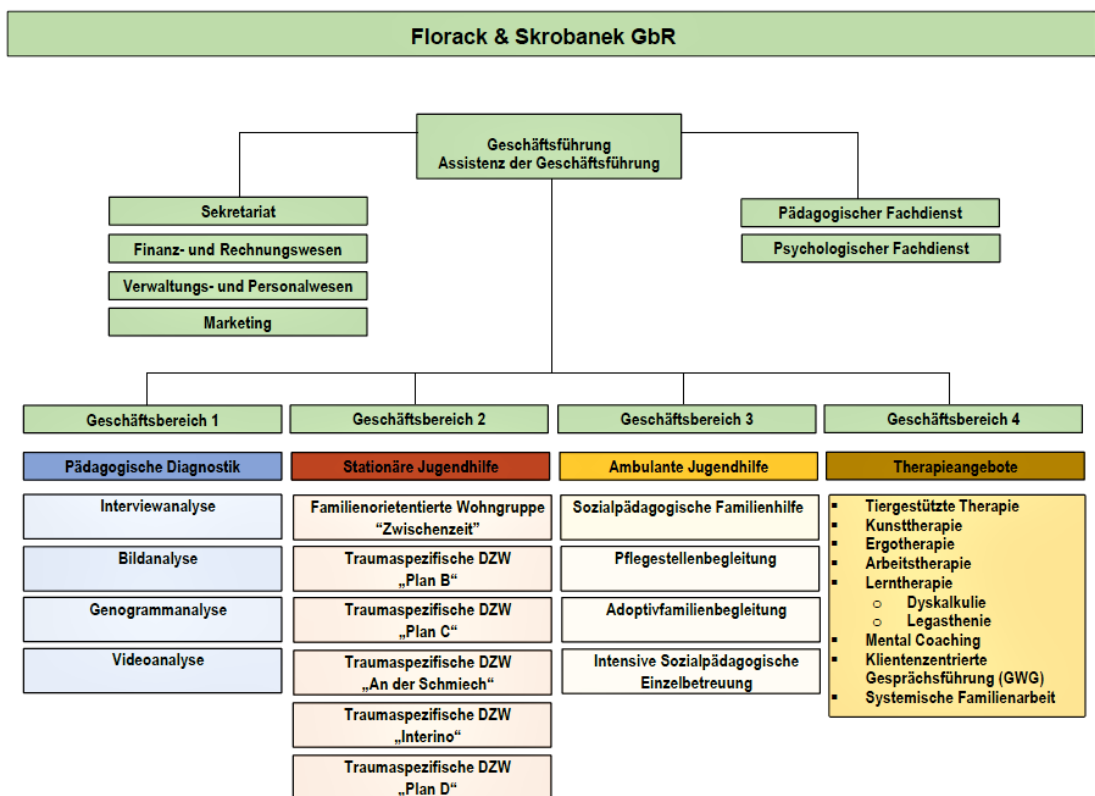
Florack & Skrobanek GbR

Geschäftsführung
Assistenz der Geschäftsführung

Sekretariat

Finanz- und Rechnungswesen

Verwaltungs- und Personalwesen

Marketing

Pädagogischer Fachdienst

Psychologischer Fachdienst

Geschäftsbereich 1

Pädagogische Diagnostik

Interviewanalyse

Bildanalyse

Genogrammanalyse

Videoanalyse

Geschäftsbereich 2

Stationäre Jugendhilfe

Familienorietentierte Wohngruppe "Zwischenzeit"

Traumaspezifische DZW „Plan B“

Traumaspezifische DZW „Plan C“

Traumaspezifische DZW „An der Schmiech“

Traumaspezifische DZW „Interino“

Traumaspezifische DZW „Plan D“

Geschäftsbereich 3

Ambulante Jugendhilfe

Sozialpädagogische Familienhilfe

Pflegestellenbegleitung

Adoptivfamilienbegleitung

Intensive Sozialpädagogische Einzelbetreuung

Geschäftsbereich 4

Therapieangebote

- Tiergestützte Therapie
- Kunsttherapie
- Ergotherapie
- Arbeitstherapie
- Lerntherapie
  - Dyskalkulie
  - Legasthenie
- Mental Coaching
- Klientenzentrierte Gesprächsführung (GWG)
- Systemische Familienarbeit